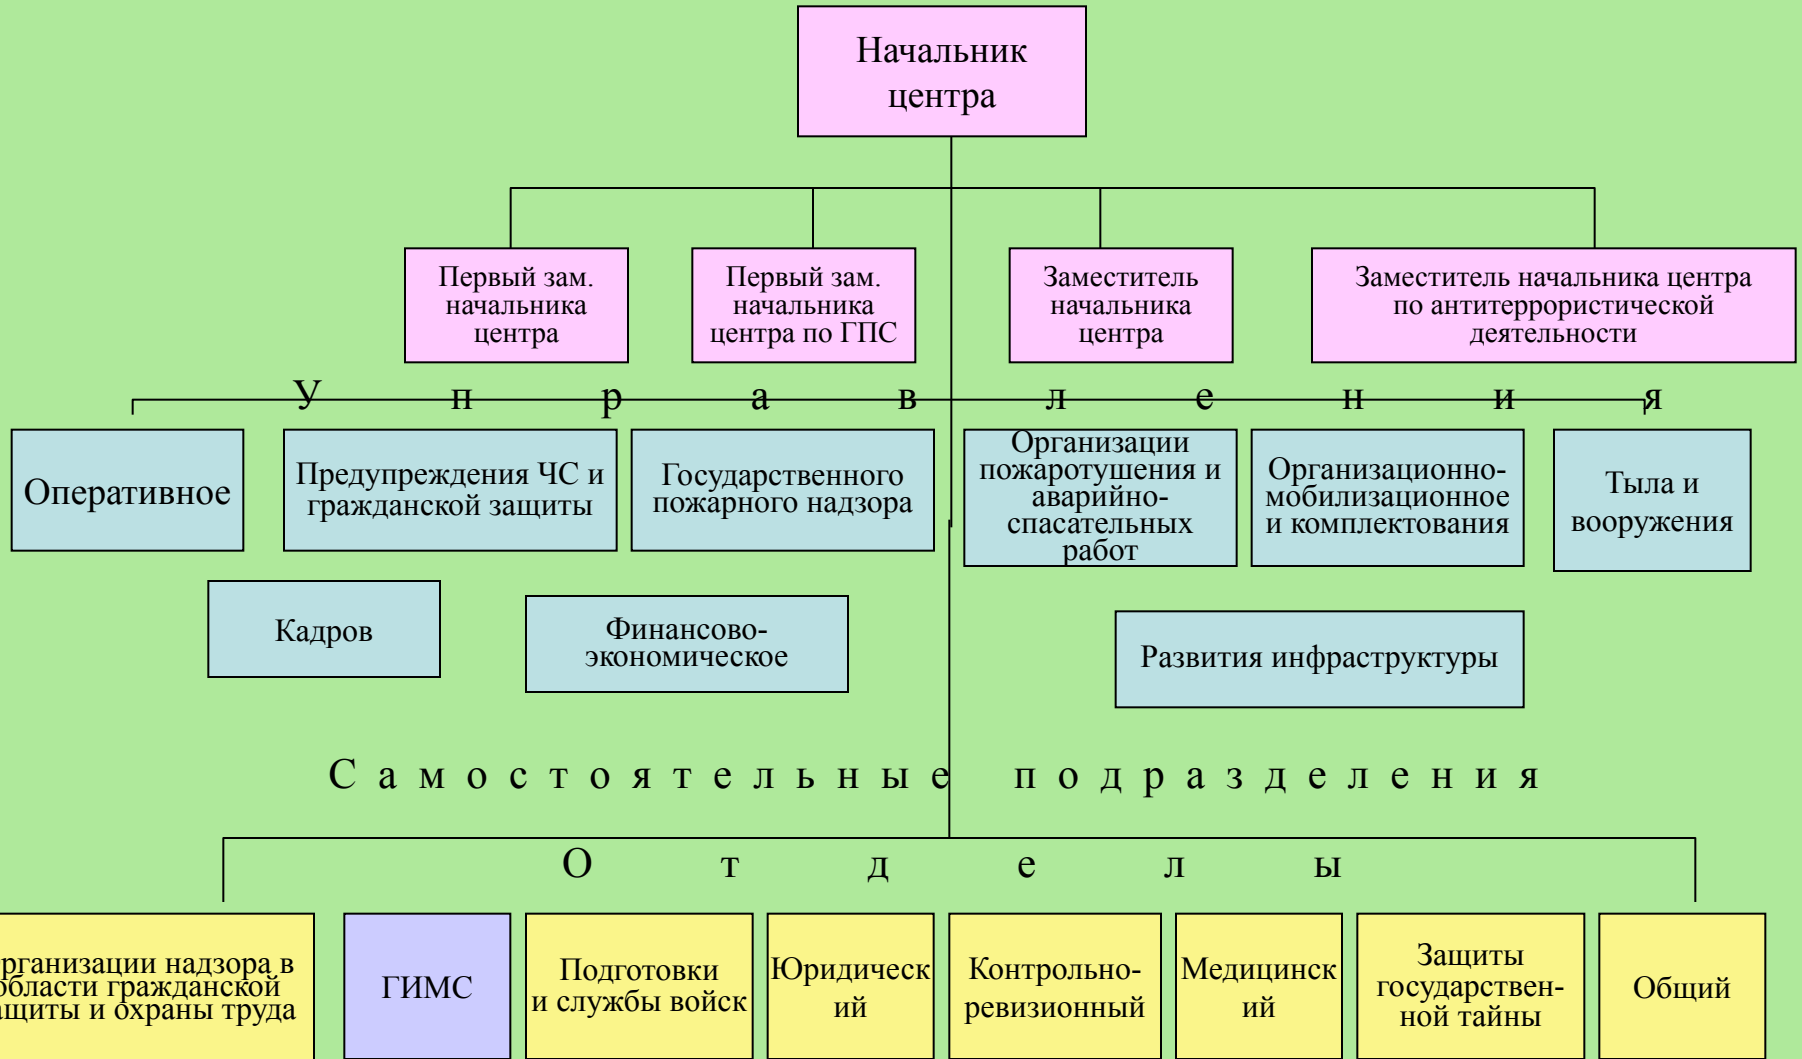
Начальник центра

Первый зам. начальника центра

Первый зам. начальника центра по ГПС

Заместитель начальника центра

Заместитель начальника центра по антитеррористической деятельности

У п р а в л е н и я

Оперативное

Предупреждения ЧС и гражданской защиты

Государственного пожарного надзора

Организации пожаротушения и аварийно-спасательных работ

Организационно-мобилизационное и комплектования

Тыла и вооружения

Кадров

Финансово-экономическое

Развития инфраструктуры

С а м о с т о я т е л ь н ы е п о д р а з д е л е н и я

О т д е л ы

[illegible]рганизации надзора в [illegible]бласти гражданской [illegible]ащиты и охраны труда

ГИМС

Подготовки и службы войск

Юридический

Контрольно-ревизионный

Медицинский

Защиты государственной тайны

Общий